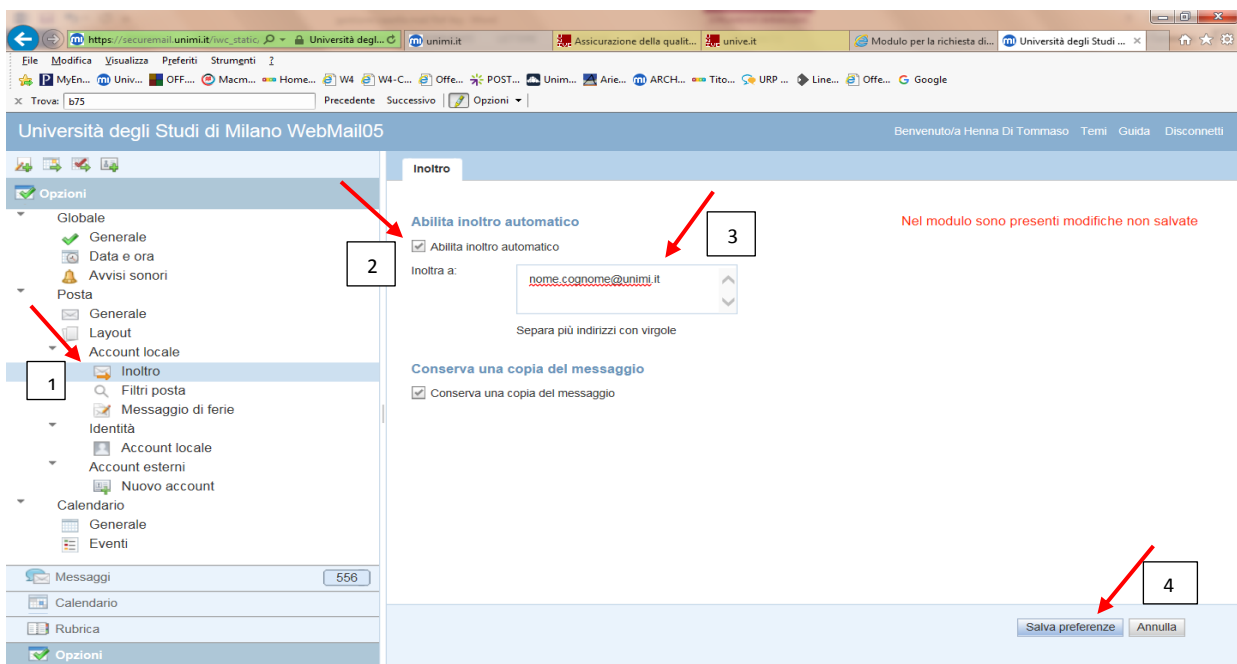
https://securemail.unimi.it/iwc_static/ Università degli... unimi.it Assicurazione della qualit... unive.it Modulo per la richiesta di... Università degli Studi ...

File Modifica Visualizza Preferiti Strumenti ?

MyEn... Univ... OFF.... Macm... Home... W4 W4-C... Offe... POST... Unim... Arie... ARCH... Tito... URP ... Line... Offe... Google

Trova: b75 Precedente Successivo Opzioni

Università degli Studi di Milano WebMail05

Benvenuto/a Henna Di Tommaso Temi Guida Disconnetti

Opzioni

Globale
Generale
Data e ora
Avvisi sonori
Posta
Generale
Layout
Account locale
Inoltro
Filtri posta
Messaggio di ferie
Identità
Account locale
Account esterni
Nuovo account
Calendario
Generale
Eventi

Messaggi 556
Calendario
Rubrica
Opzioni

1

Inoltro

Abilita inoltro automatico

2

Abilita inoltro automatico

3

Nel modulo sono presenti modifiche non salvate

Inoltra a:

nome.cognome@unimi.it

Separa più indirizzi con virgole

Conserva una copia del messaggio

Conserva una copia del messaggio

4

Salva preferenze Annulla